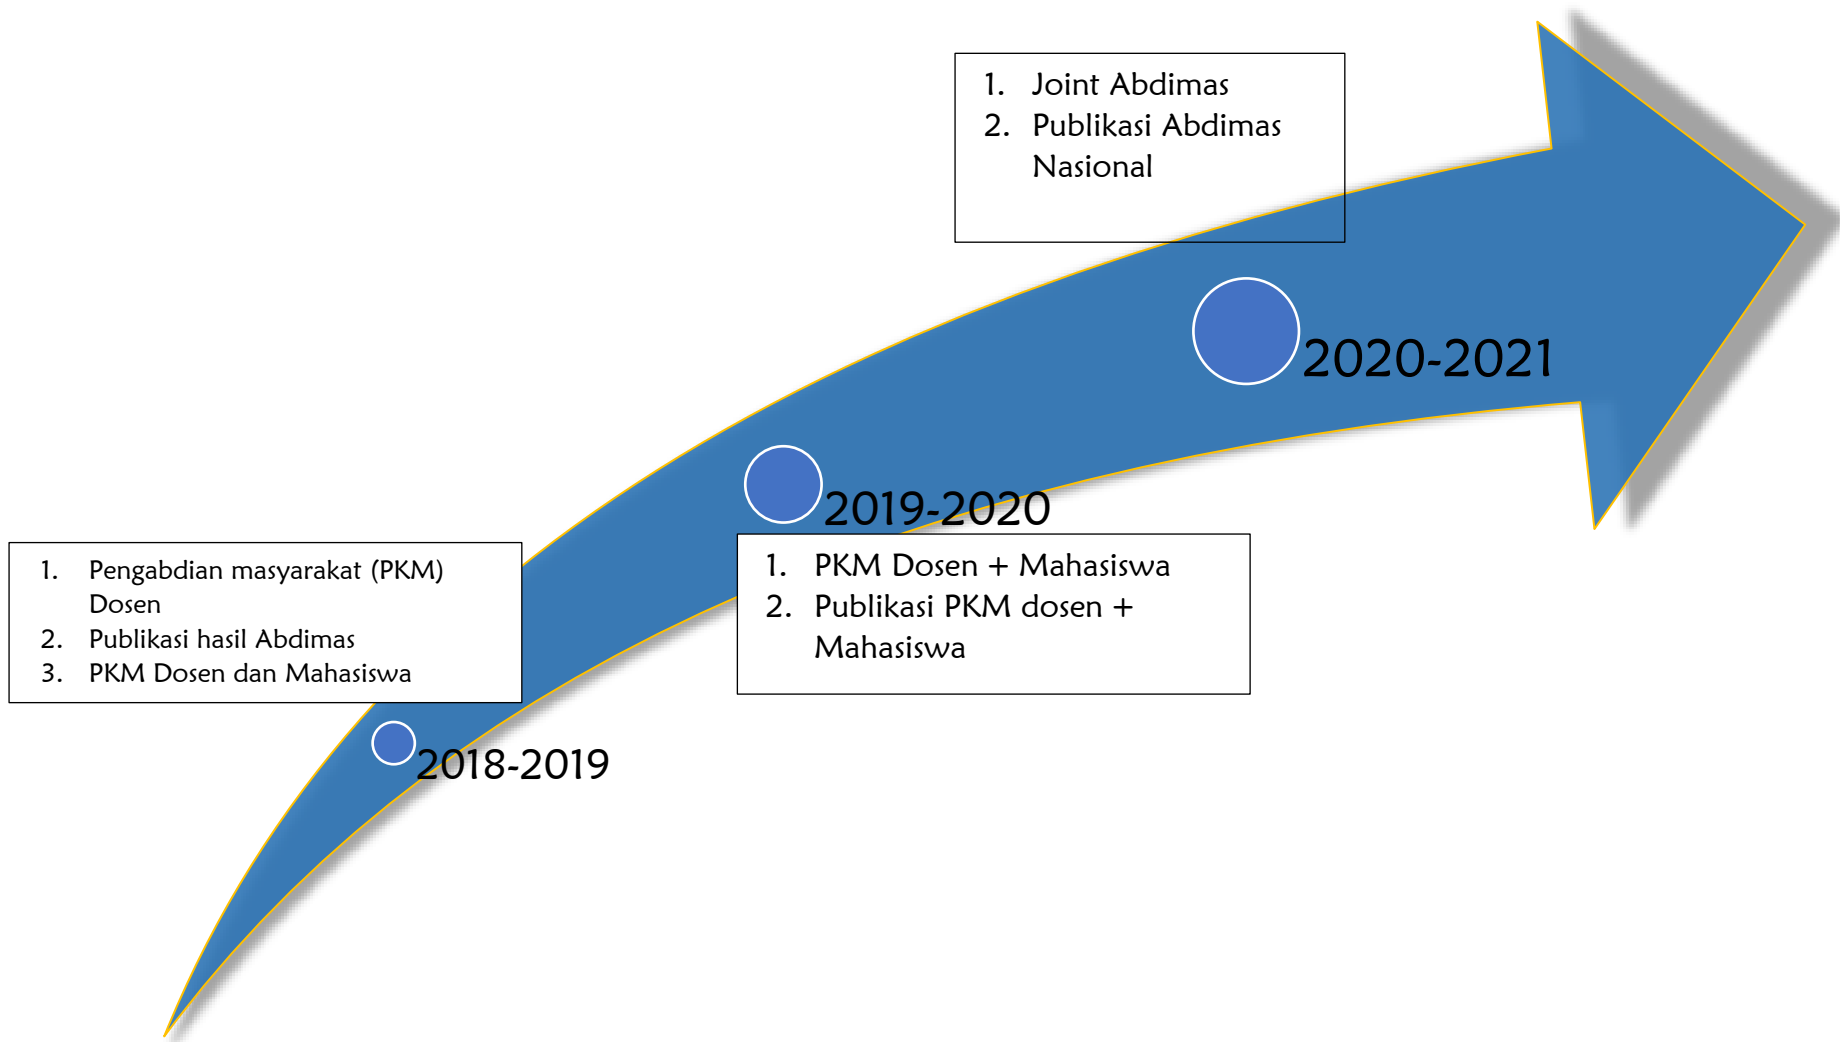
1. Pengabdian masyarakat (PKM) Dosen
2. Publikasi hasil Abdimas
3. PKM Dosen dan Mahasiswa

2018-2019

2019-2020

1. PKM Dosen + Mahasiswa
2. Publikasi PKM dosen + Mahasiswa

2020-2021

1. Joint Abdimas
2. Publikasi Abdimas Nasional